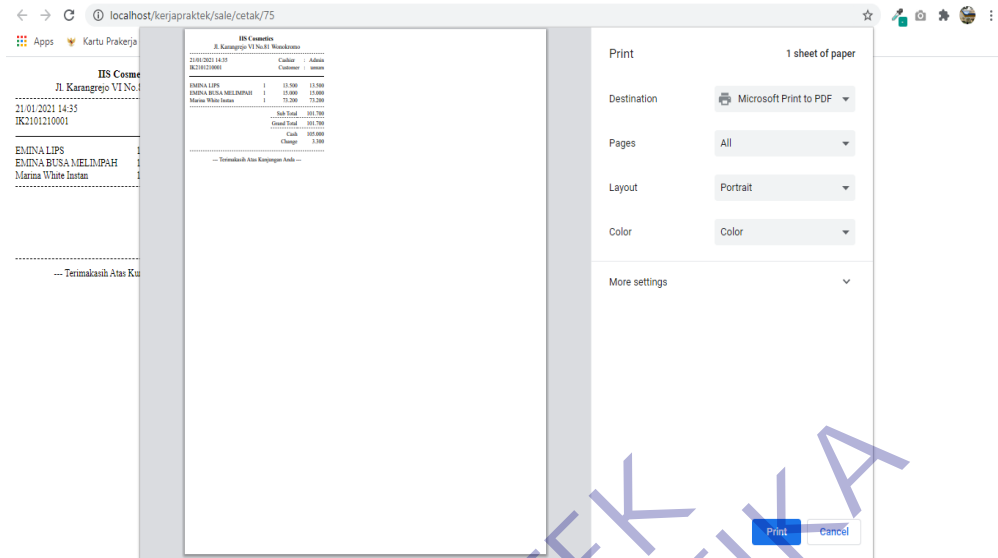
localhost/kerjapraktek/sale/cetak/75

Apps Kartu Prakerja

IIS Cosme
Jl. Karangrejo VI No.

21/01/2021 14:35
IK2101210001

EMINA LIPS 1
EMINA BUSA MELIMPAH 1
Marina White Instan 1

--- Terimakasih Atas Ku

IIS Cosmetics
Jl. Karangrejo VI No.81 Wonokromo

| 21/01/2021 14:35 | | Cashier | : Admin |
|---|---|---|---|
| IK2101210001 | | Customer | : umum |

| EMINA LIPS | 1 | 13.500 | 13.500 |
|---|---|---|---|
| EMINA BUSA MELIMPAH | 1 | 15.000 | 15.000 |
| Marina White Instan | 1 | 73.200 | 73.200 |

| Sub Total | 101.700 |
|---|---|
| Grand Total | 101.700 |
| Cash | 105.000 |
| Change | 3.300 |

--- Terimakasih Atas Kunjungan Anda ---

Print
1 sheet of paper
Destination
Microsoft Print to PDF
Pages
All
Layout
Portrait
Color
Color
More settings
Print
Cancel

EKA